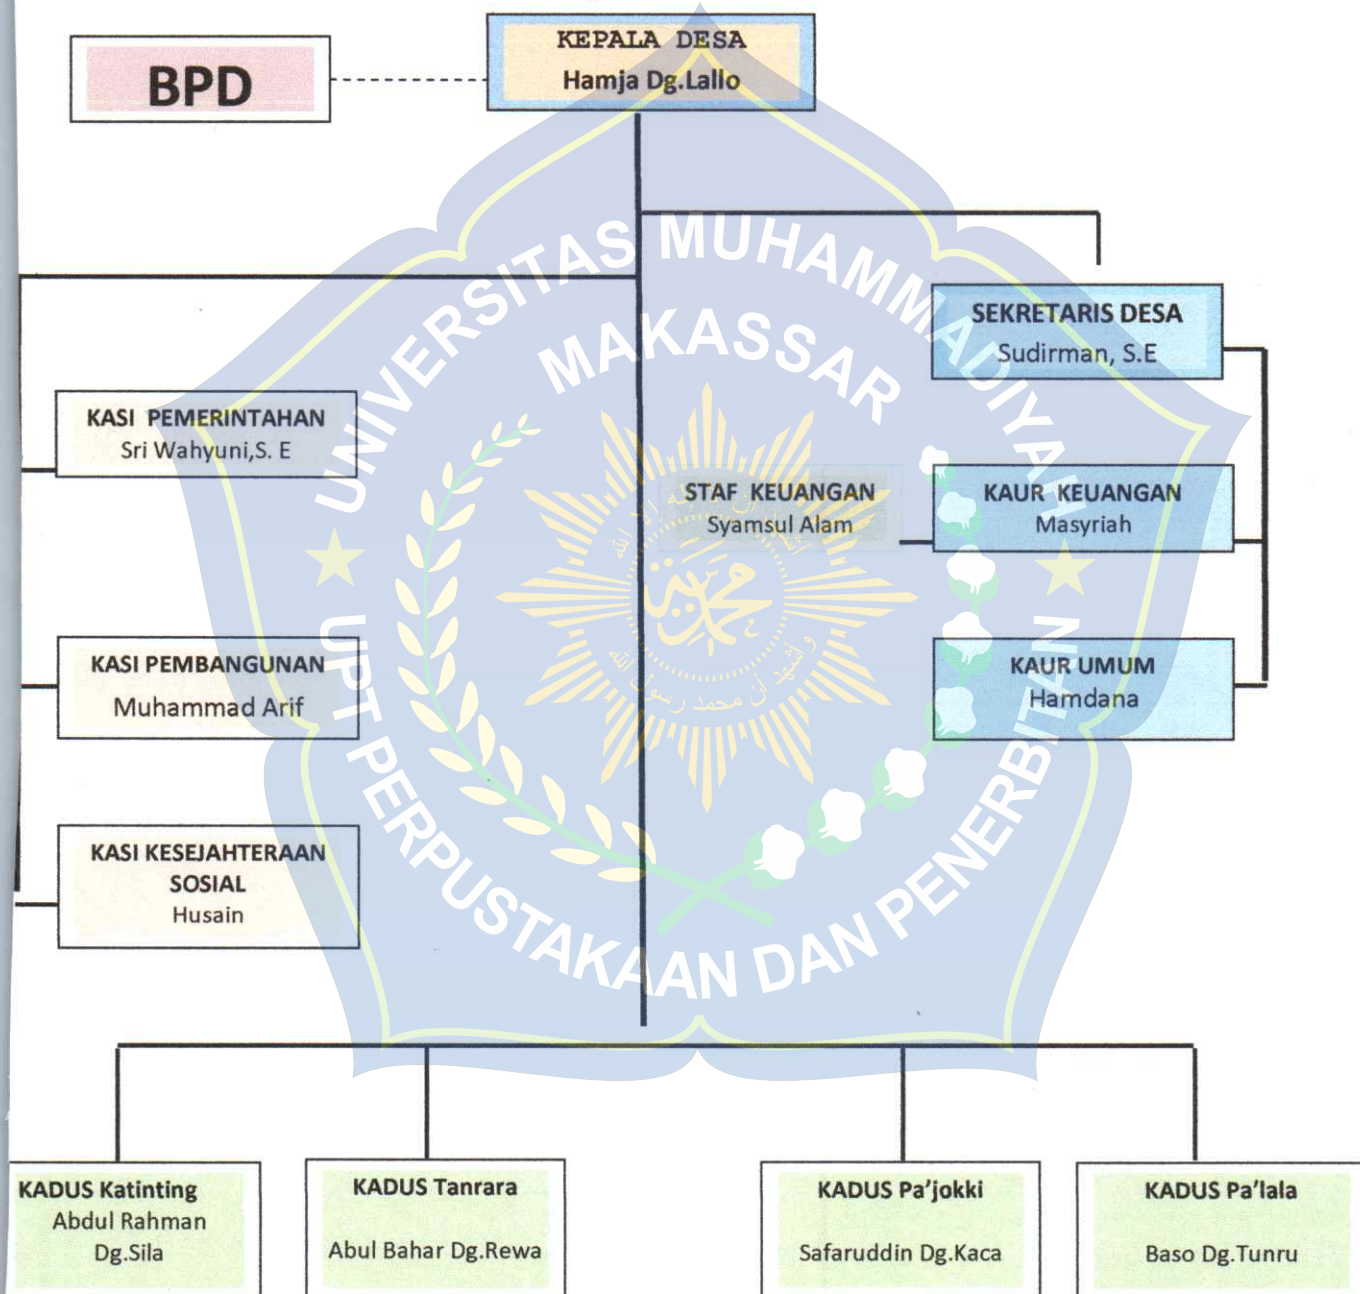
BPD

KEPALA DESA
Hamja Dg.Lallo

SEKRETARIS DESA
Sudirman, S.E

KASI PEMERINTAHAN
Sri Wahyuni,S. E

STAF KEUANGAN
Syamsul Alam

KAUR KEUANGAN
Masyriah

KASI PEMBANGUNAN
Muhammad Arif

KAUR UMUM
Hamdana

KASI KESEJAHTERAAN SOSIAL
Husain

KADUS Katinting
Abdul Rahman Dg.Sila

KADUS Tanrara
Abul Bahar Dg.Rewa

KADUS Pa'jokki
Safaruddin Dg.Kaca

KADUS Pa'lala
Baso Dg.Tunru

UNIVERSITAS MUHAMMADIYAH MAKASSAR
UPT PERPUSTAKAAN DAN PENERBITAN